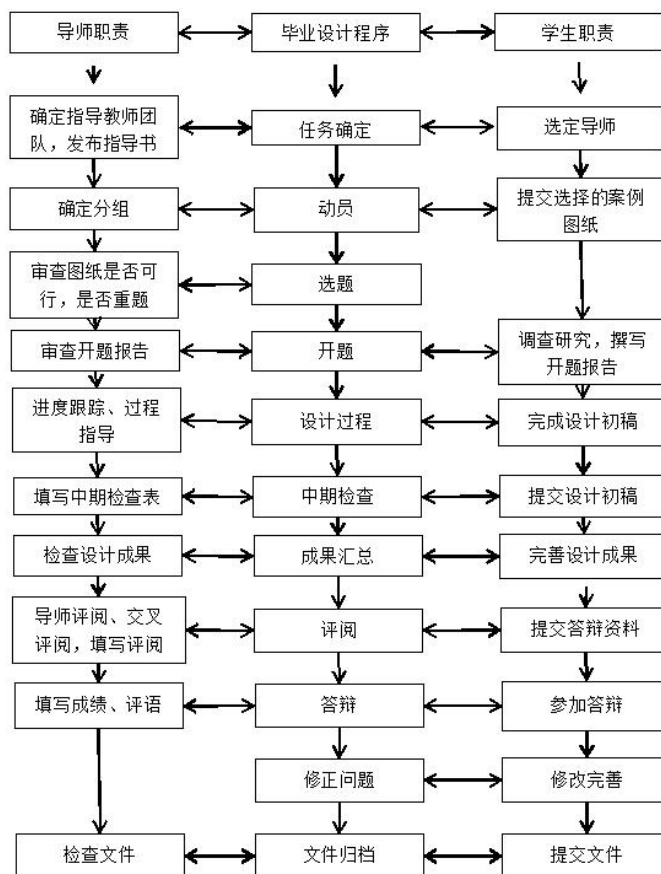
导师职责

确定指导教师团队，发布指导书

确定分组

审查图纸是否可行，是否重题

审查开题报告

进度跟踪、过程指导

填写中期检查表

检查设计成果

导师评阅、交叉评阅，填写评阅

填写成绩、评语

检查文件

毕业设计程序

任务确定

动员

选题

开题

设计过程

中期检查

成果汇总

评阅

答辩

修正问题

文件归档

学生职责

选定导师

提交选择的案例图纸

调查研究，撰写开题报告

完成设计初稿

提交设计初稿

完善设计成果

提交答辩资料

参加答辩

修改完善

提交文件